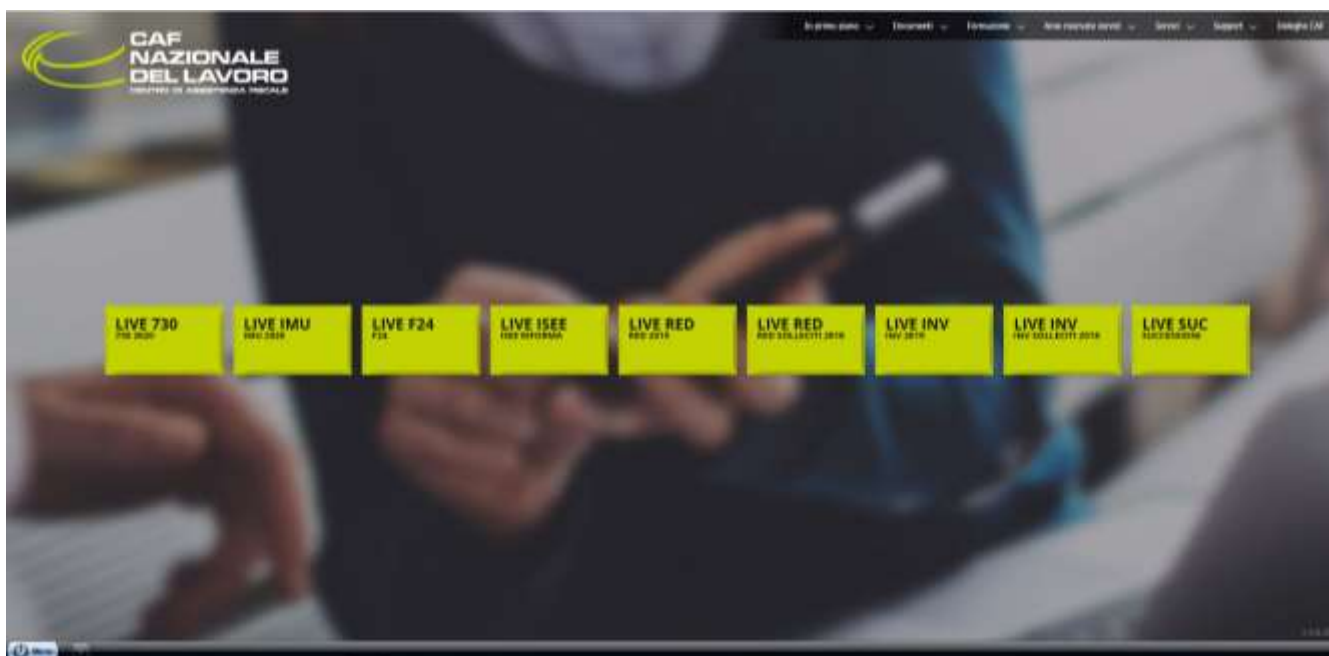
CAF
NAZIONALE
DEL LAVORO
CENTRO DI ASSISTENZA FISCALE

In primo piano ⌄ Documenti ⌄ Formazione ⌄ Area riservata servizi ⌄ Servizi ⌄ Support ⌄ Dettaglio CAF

LIVE 730
730 2020

LIVE IMU
IMU 2020

LIVE F24
F24

LIVE ISEE
ISEE RIFORMA

LIVE RED
RED 2019

LIVE RED
RED SOLLECITI 2018

LIVE INV
INV 2019

LIVE INV
INV SOLLECITI 2018

LIVE SUC
SUCCESSIONI